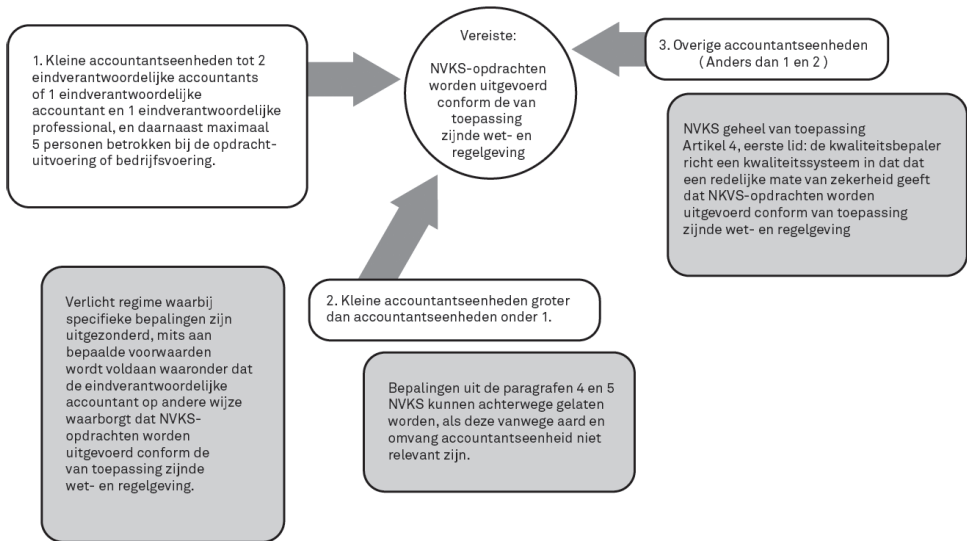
Vereiste:

NVKS-opdrachten worden uitgevoerd conform de van toepassing zijnde wet- en regelgeving

1. Kleine accountantseenheden tot 2 eindverantwoordelijke accountants of 1 eindverantwoordelijke accountant en 1 eindverantwoordelijke professional, en daarnaast maximaal 5 personen betrokken bij de opdrachtuitvoering of bedrijfsvoering.

3. Overige accountantseenheden ( Anders dan 1 en 2 )

NVKS geheel van toepassing
Artikel 4, eerste lid: de kwaliteitsbepaler richt een kwaliteitssysteem in dat dat een redelijke mate van zekerheid geeft dat NKVS-opdrachten worden uitgevoerd conform van toepassing zijnde wet- en regelgeving

Verlicht regime waarbij specifieke bepalingen zijn uitgezonderd, mits aan bepaalde voorwaarden wordt voldaan waaronder dat de eindverantwoordelijke accountant op andere wijze waarborgt dat NVKS-opdrachten worden uitgevoerd conform de van toepassing zijnde wet- en regelgeving.

2. Kleine accountantseenheden groter dan accountantseenheden onder 1.

Bepalingen uit de paragrafen 4 en 5 NVKS kunnen achterwege gelaten worden, als deze vanwege aard en omvang accountantseenheid niet relevant zijn.